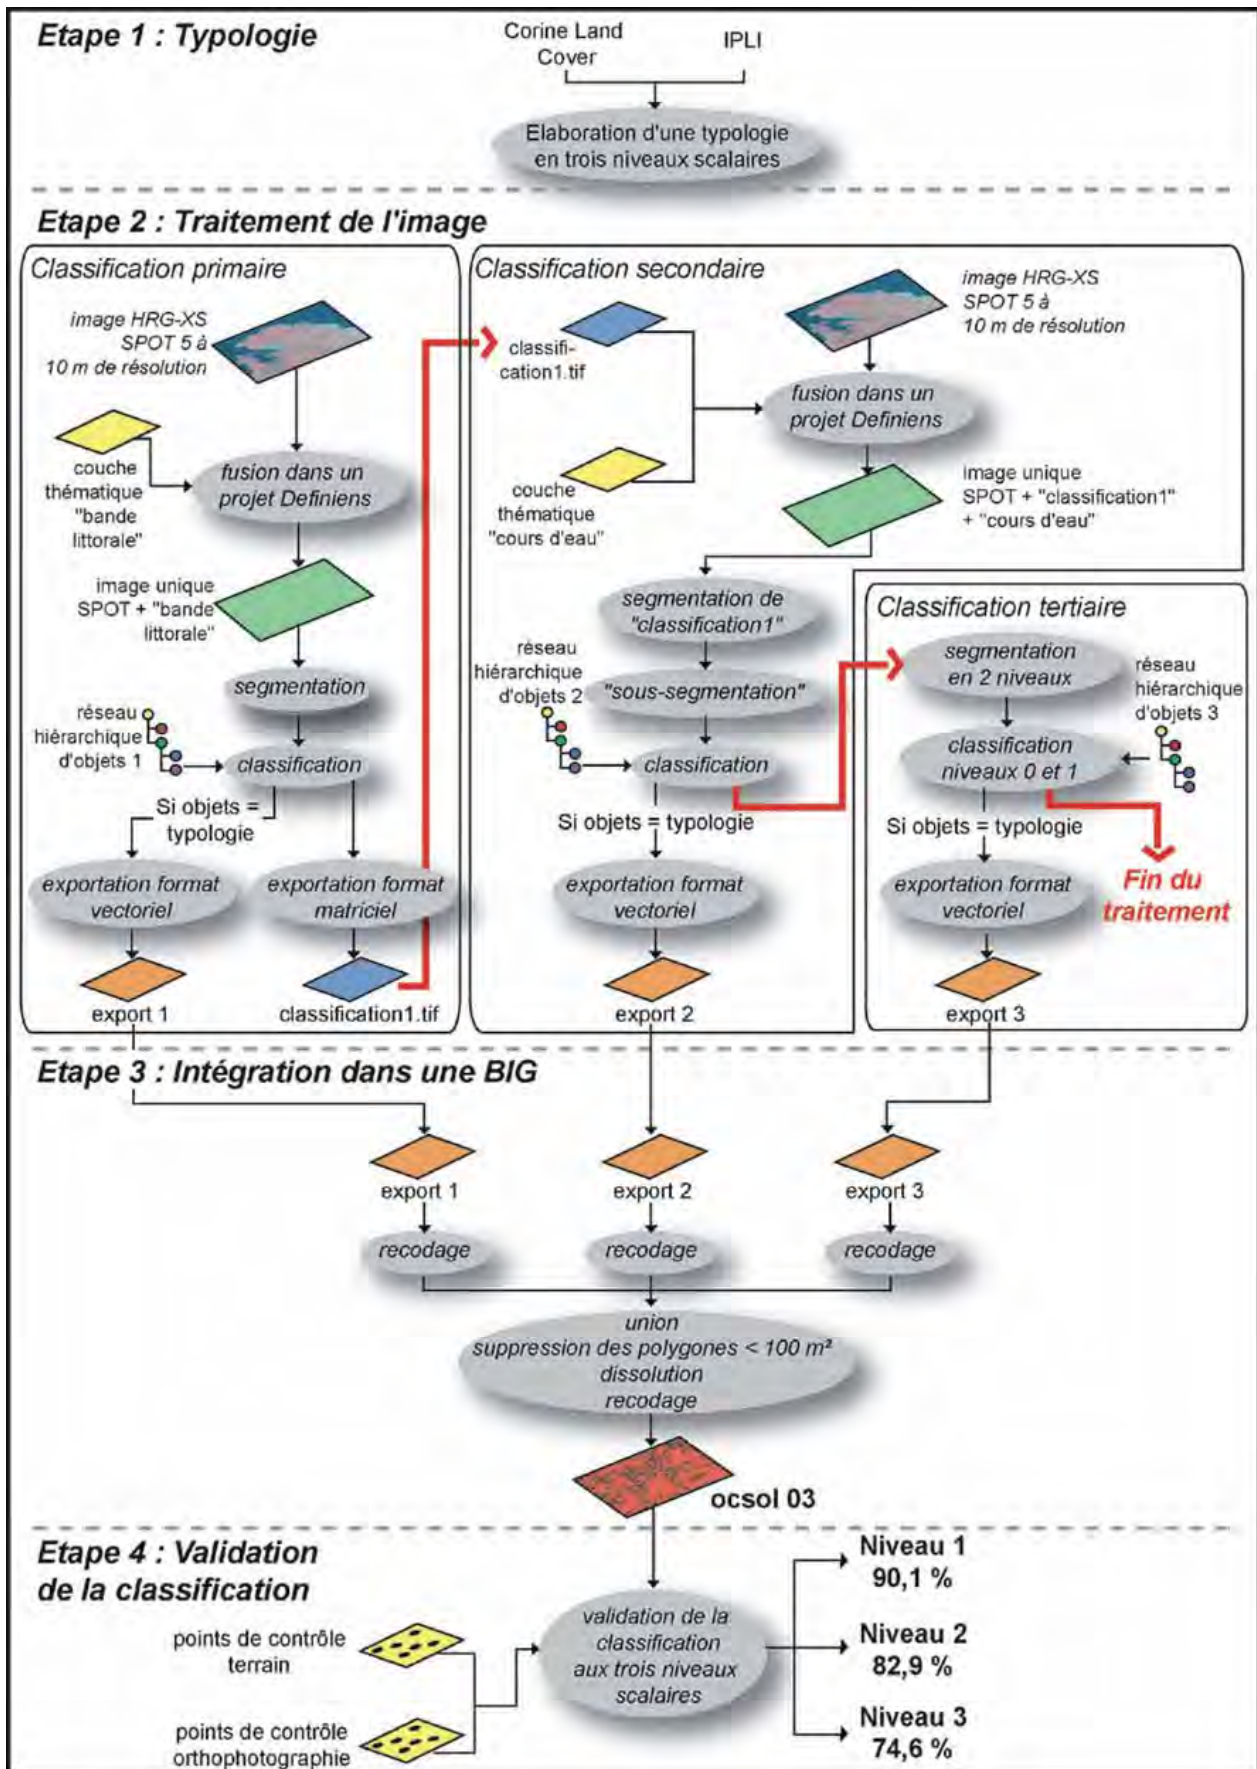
Etape 1 : Typologie

Corine Land Cover

IPLI

Elaboration d'une typologie en trois niveaux scalaires

Etape 2 : Traitement de l'image

Classification primaire

image HRG-XS SPOT 5 à 10 m de résolution

couche thématique "bande littorale"

fusion dans un projet Definiens

image unique SPOT + "bande littorale"

segmentation

réseau hiérarchique d'objets 1

classification

Si objets = typologie

exportation format vectoriel

exportation format matriciel

export 1

classification1.tif

Classification secondaire

classification1.tif

image HRG-XS SPOT 5 à 10 m de résolution

fusion dans un projet Definiens

couche thématique "cours d'eau"

image unique SPOT + "classification1" + "cours d'eau"

segmentation de "classification1"

réseau hiérarchique d'objets 2

"sous-segmentation"

classification

Si objets = typologie

exportation format vectoriel

export 2

Classification tertiaire

segmentation en 2 niveaux

réseau hiérarchique d'objets 3

classification niveaux 0 et 1

Si objets = typologie

exportation format vectoriel

Fin du traitement

export 3

Etape 3 : Intégration dans une BIG

export 1

export 2

export 3

recodage

recodage

recodage

union
suppression des polygones < 100 m²
dissolution
recodage

ocsol 03

Etape 4 : Validation de la classification

points de contrôle terrain

points de contrôle orthophotographie

validation de la classification aux trois niveaux scalaires

Niveau 1 90,1 %

Niveau 2 82,9 %

Niveau 3 74,6 %